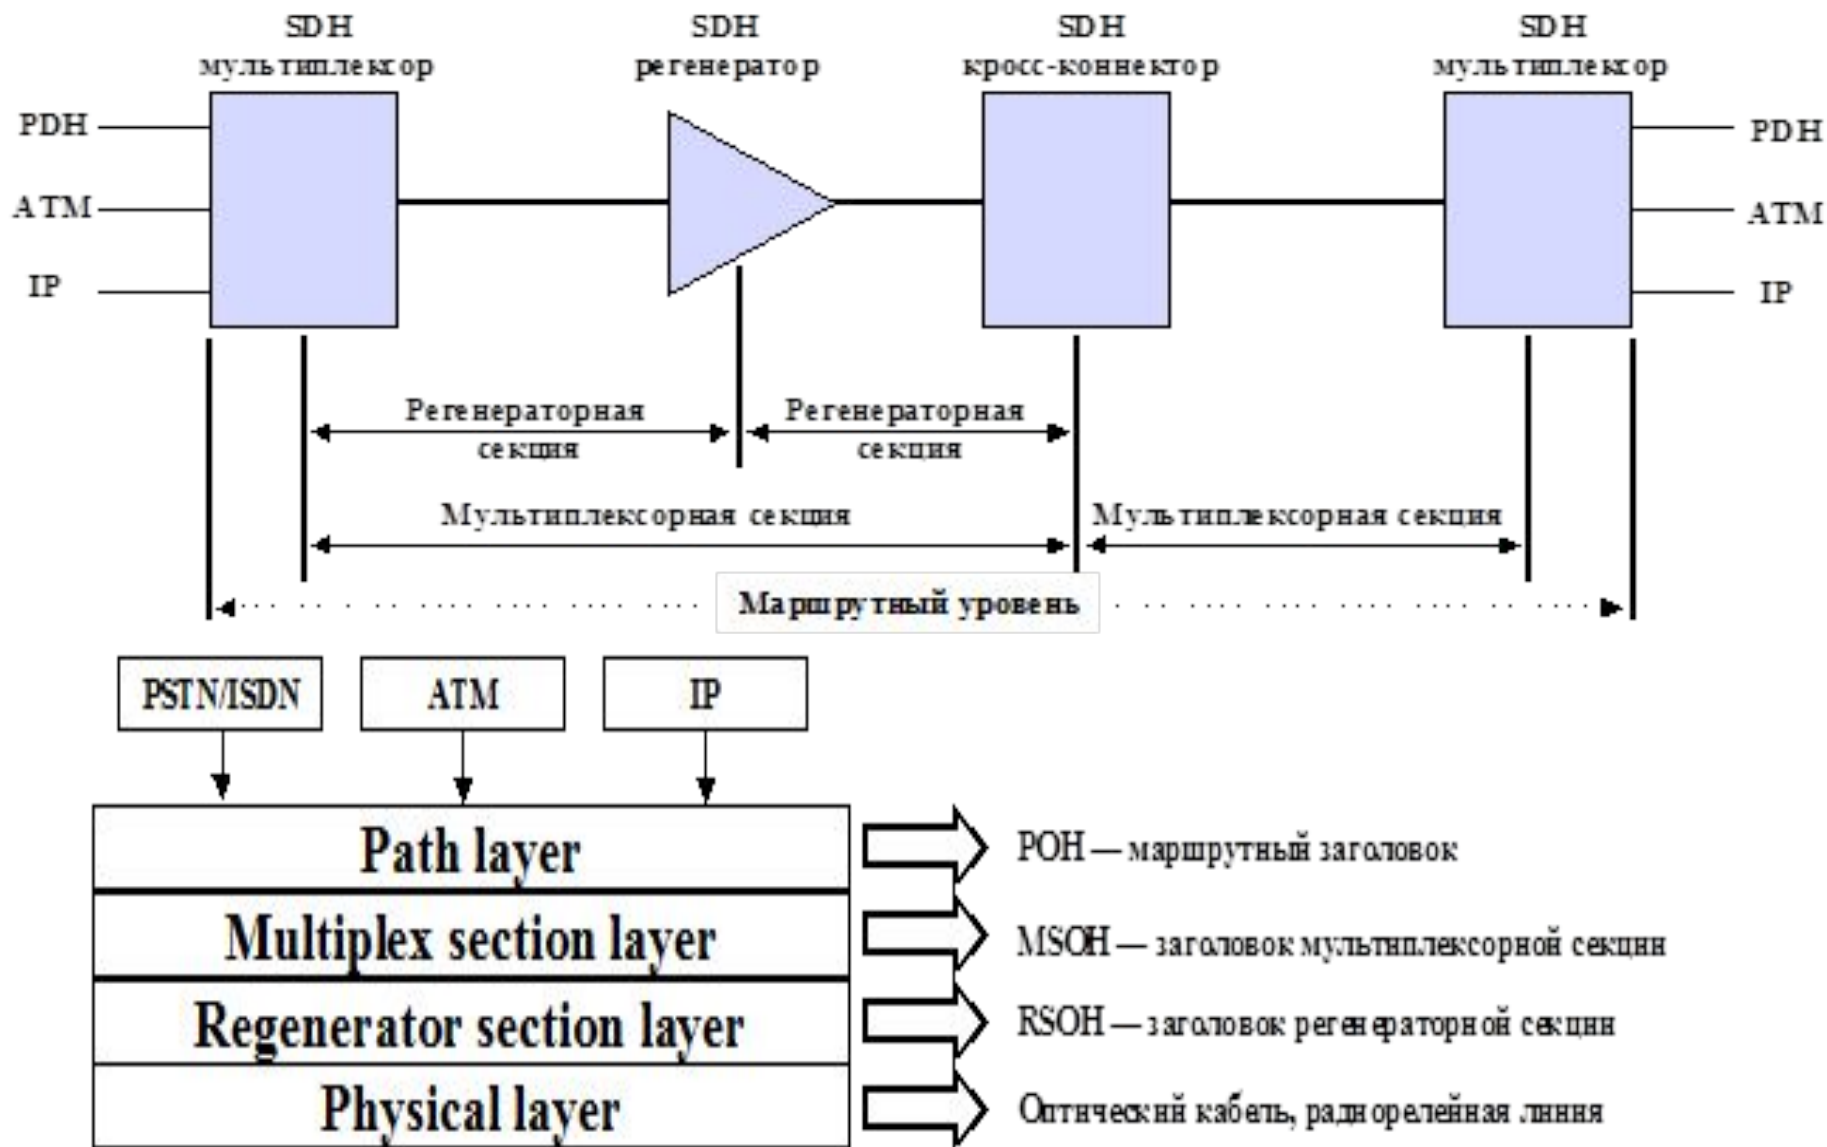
SDH мультиплексор

SDH регенератор

SDH кросс-коннектор

SDH мультиплексор

PDH

ATM

IP

PDH

ATM

IP

Регенераторная секция

Регенераторная секция

Мультиплексорная секция

Мультиплексорная секция

Маршрутный уровень

PSTN/ISDN

ATM

IP

Path layer

Multiplex section layer

Regenerator section layer

Physical layer

POH — маршрутный заголовок

MSOH — заголовок мультиплексорной секции

RSOH — заголовок регенераторной секции

Оптический кабель, радиорелейная линия